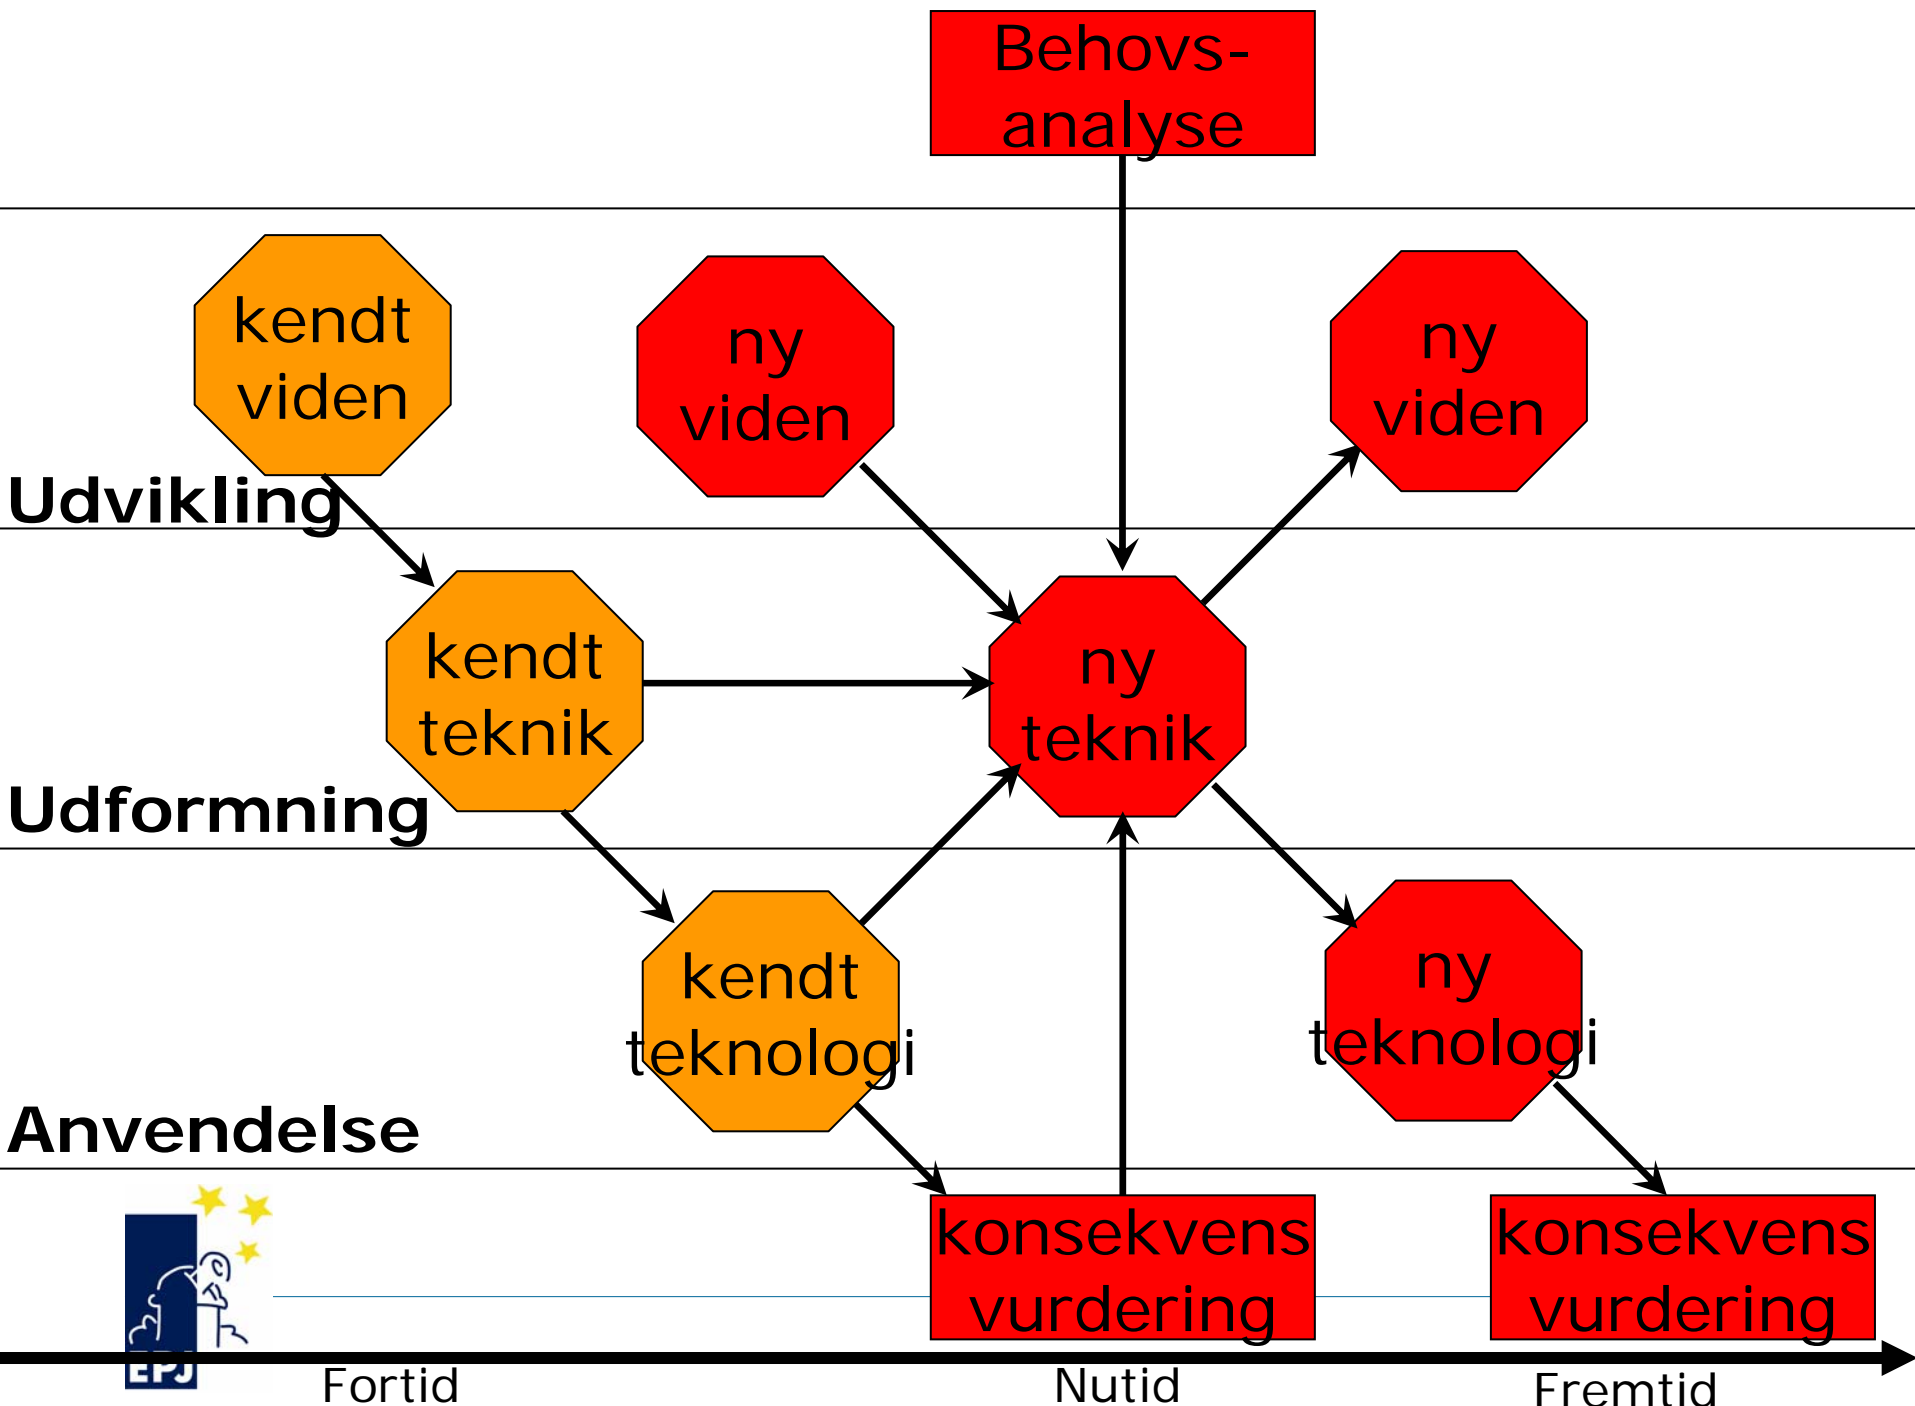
Behovs-analyse

kendt viden

ny viden

ny viden

Udvikling

kendt teknik

ny teknik

Udformning

kendt teknologi

ny teknologi

Anvendelse

konsekvens vurdering

konsekvens vurdering

EPJ

Fortid

Nutid

Fremtid